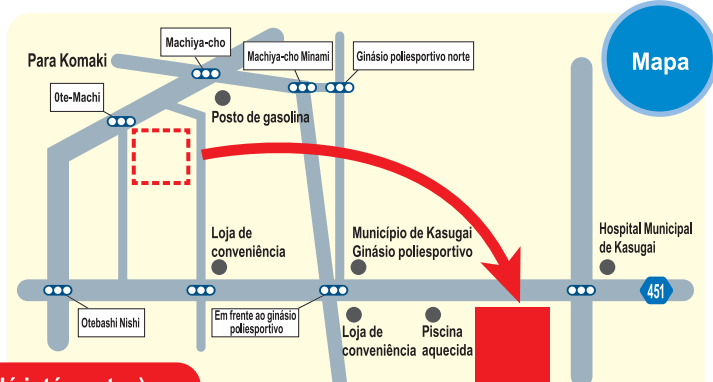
Mapa

Para Komaki

Machiya-cho

Machiya-cho Minami

Ginásio poliesportivo norte

Ote-Machi

Posto de gasolina

Loja de conveniência

Município de Kasugai
Ginásio poliesportivo

Hospital Municipal de Kasugai

451

Otebashi Nishi

Em frente ao ginásio poliesportivo

Loja de conveniência

Piscina aquecida

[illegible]